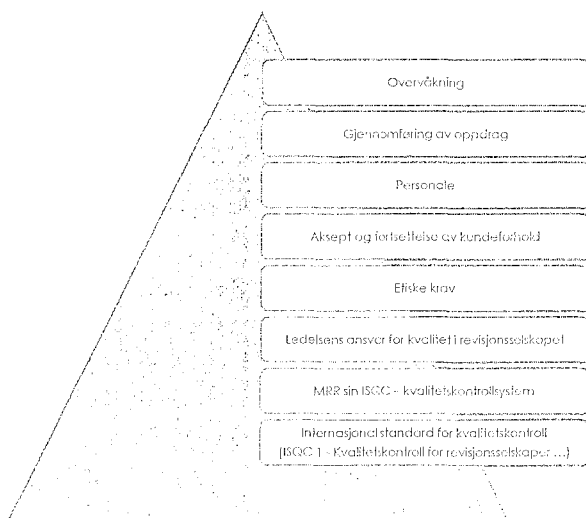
Overvåkning

Gjennomføring av oppdrag

Personale

Aksept og fortsettelse av kundeforhold

Etiske krav

Ledelsens ansvar for kvalitet i revisjonsselskapet

MRR sin ISQC - kvalitetskontrollsystem

Internasjonal standard for kvalitetskontroll (ISQC 1 - Kvalitetskontroll for revisjonsselskaper ...)